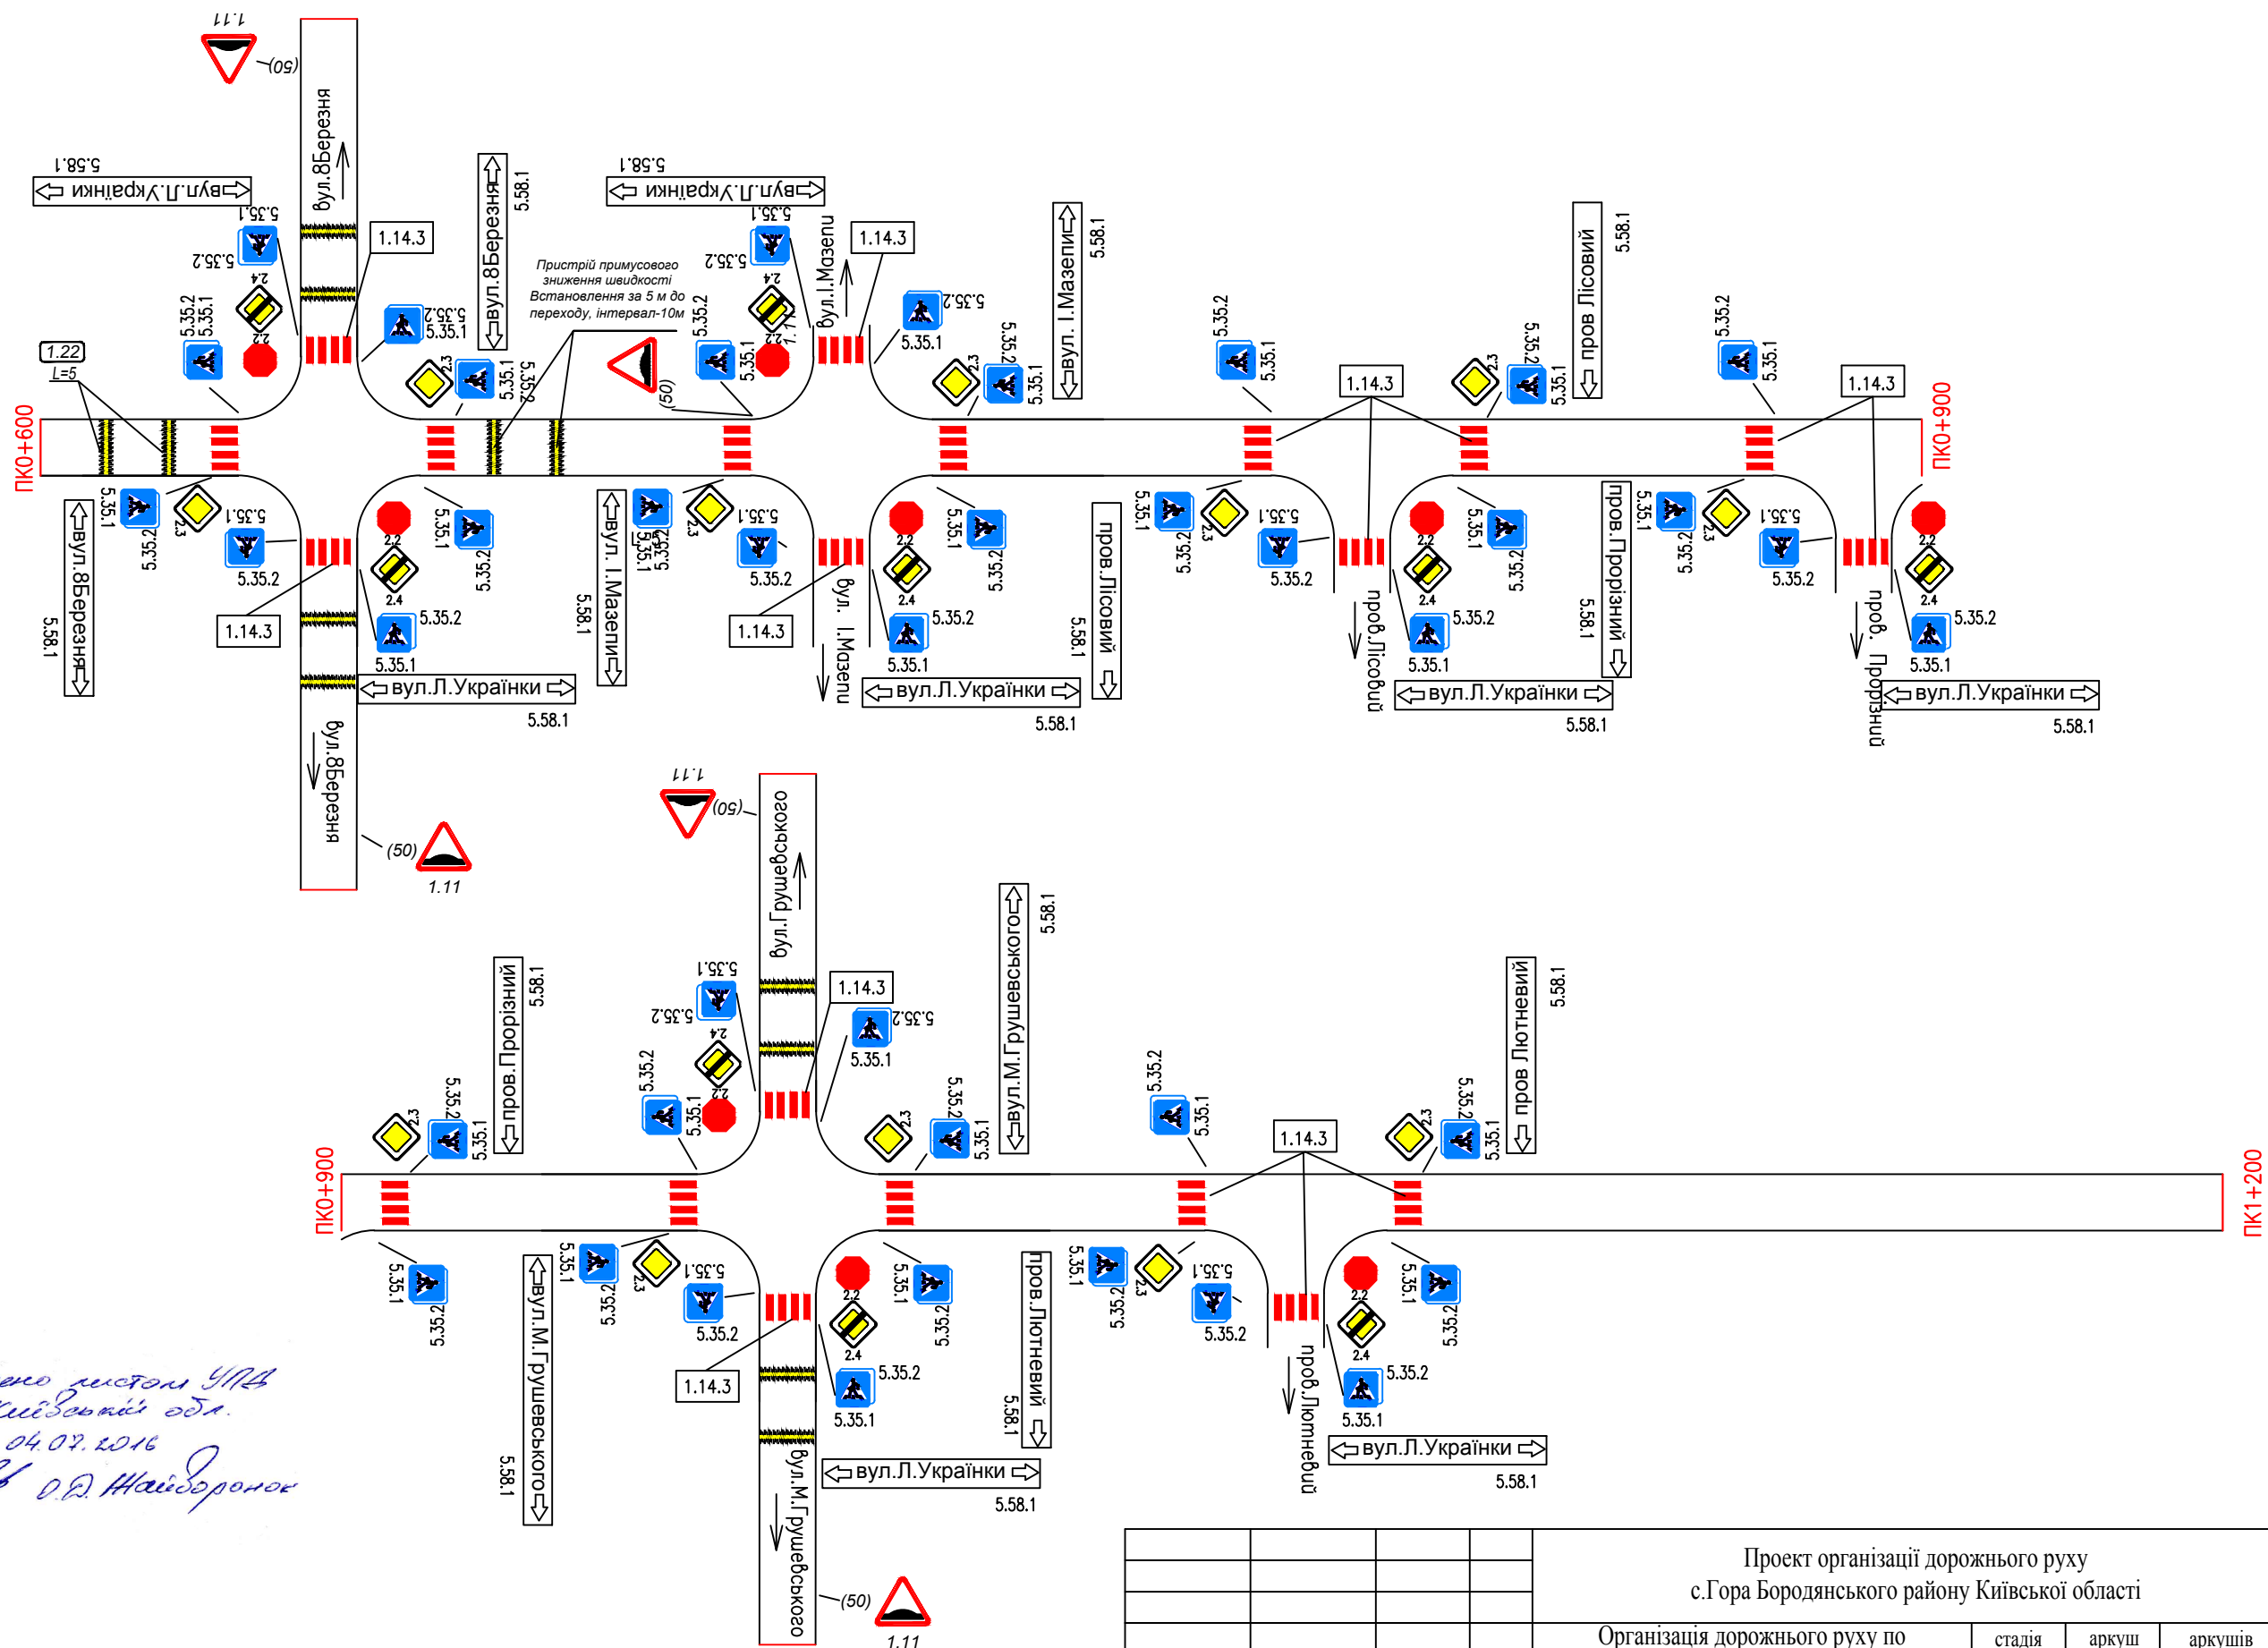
1.11
(50)
вул.8Березня
5.58.1
вул.Л.Українки
5.35.1
5.35.2
2.4
1.14.3
5.35.2
5.35.1
2.2
1.22
L=5
ПК0+600
вул.8Березня
5.58.1
Пристрій примусового зниження швидкості Встановлення за 5 м до переходу, інтервал-10м
5.35.2
5.35.1
2.3
5.35.1
5.35.2
(50)
5.58.1
вул.Л.Українки
5.35.1
5.35.2
2.4
2.2
5.35.2
5.35.1
вул.І.Мазепи
1.14.3
5.35.2
5.35.1
2.3
5.35.2
5.35.1
вул. І.Мазепи
5.58.1
5.35.2
5.35.1
1.14.3
2.3
5.35.2
5.35.1
пров Лісовий
5.58.1
5.35.2
5.35.1
1.14.3
ПК0+900
5.35.1
5.35.2
2.3
5.35.1
5.35.2
вул.8Березня
5.58.1
1.14.3
5.35.1
5.35.2
2.2
2.4
5.35.2
5.35.1
вул.Л.Українки
5.58.1
вул.8Березня
(50)
1.11
вул. І.Мазепи
5.58.1
5.35.1
5.35.2
2.3
5.35.1
5.35.2
1.14.3
вул. І.Мазепи
2.2
2.4
5.35.2
5.35.1
5.35.1
5.35.2
вул.Л.Українки
5.58.1
пров.Лісовий
5.58.1
5.35.1
5.35.2
2.3
5.35.1
5.35.2
пров.Лісовий
2.2
2.4
5.35.2
5.35.1
5.35.1
5.35.2
вул.Л.Українки
5.58.1
пров.Прорізний
5.58.1
5.35.1
5.35.2
2.3
5.35.1
5.35.2
пров. Прорізний
2.2
2.4
5.35.2
5.35.1
вул.Л.Українки
5.58.1
1.11
(50)
вул.Грушевського
1.14.3
5.35.1
5.35.2
2.4
5.35.2
5.35.1
2.2
5.35.2
5.35.1
вул.М.Грушевського
5.58.1
пров.Прорізний
5.58.1
2.3
5.35.2
5.35.1
2.3
5.35.2
5.35.1
5.35.2
5.35.1
1.14.3
2.3
5.35.2
5.35.1
пров Лютневий
5.58.1
ПК0+900
ПК1+200
5.35.1
5.35.2
вул.М.Грушевського
5.58.1
5.35.1
5.35.2
2.3
5.35.1
5.35.2
1.14.3
2.2
2.4
5.35.2
5.35.1
5.35.1
5.35.2
вул.М.Грушевського
вул.Л.Українки
5.58.1
(50)
1.11
пров.Лютневий
5.58.1
5.35.1
5.35.2
2.3
5.35.1
5.35.2
пров.Лютневий
2.2
2.4
5.35.2
5.35.1
5.35.1
5.35.2
вул.Л.Українки
5.58.1
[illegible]ено листом УПД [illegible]иївської обл.
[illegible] 04.07.2016
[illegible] О.Д. Найборонок
Проект організації дорожнього руху
с.Гора Бородянського району Київської області
Організація дорожнього руху по
стадія
аркуш
аркушів